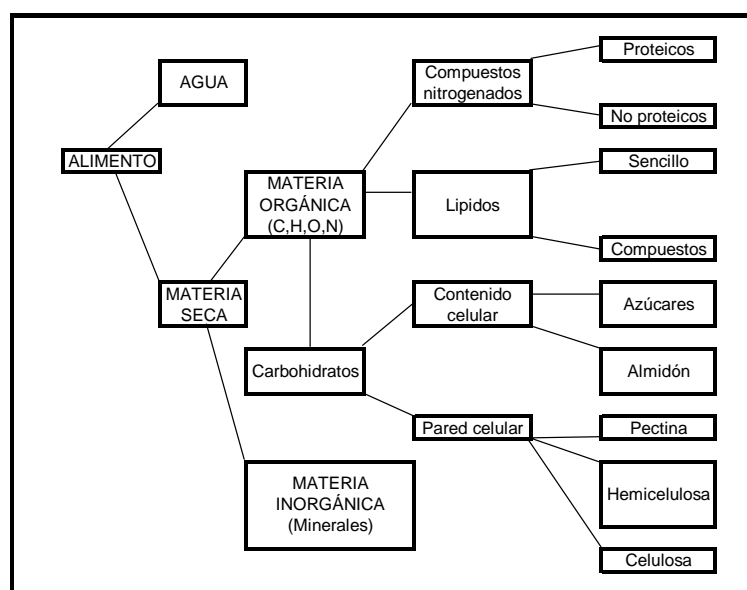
AGUA

ALIMENTO

MATERIA SECA

MATERIA ORGÁNICA (C,H,O,N)

MATERIA INORGÁNICA (Minerales)

Compuestos nitrogenados

Proteicos

No proteicos

Lipidos

Sencillo

Compuestos

Carbohidratos

Contenido celular

Azúcares

Almidón

Pared celular

Pectina

Hemicelulosa

Celulosa